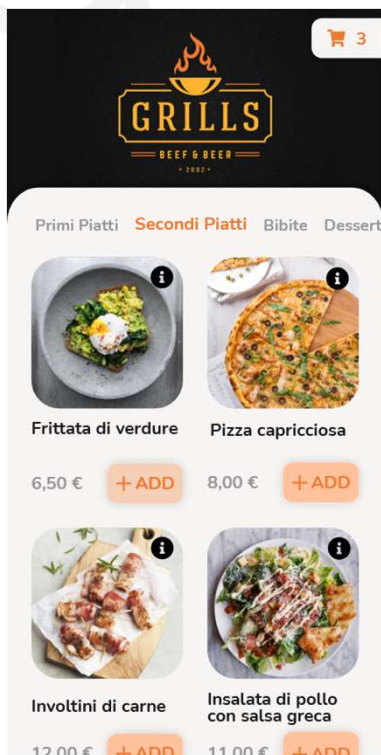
3

GRILLS
BEEF & BEER
• 2002 •

Primi Piatti Secondi Piatti Bibite Dessert

i

Frittata di verdure
6,50 € +ADD

i

Pizza capricciosa
8,00 € +ADD

i

Involtini di carne
12,00 € +ADD

i

Insalata di pollo con salsa greca
11,00 € +ADD